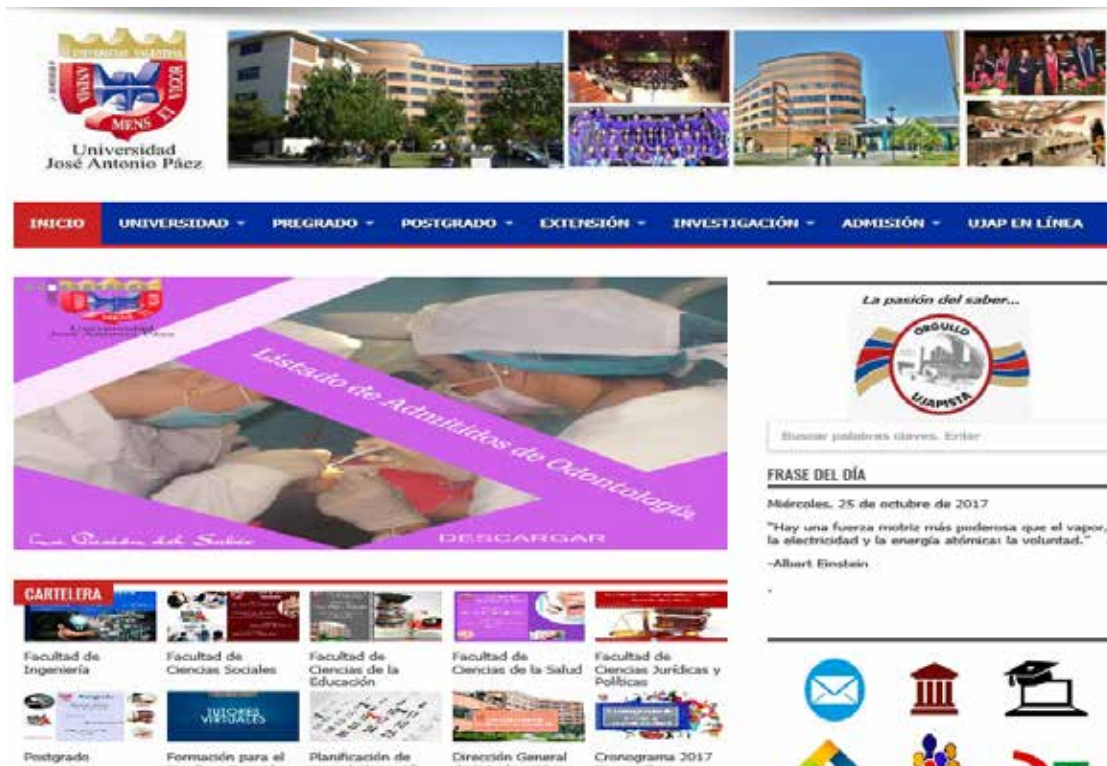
UNIVERSIDAD VALENCIANA
ANIMA
VIRTUS
MENS ET VIGOR

Universidad
José Antonio Páez

INICIO UNIVERSIDAD PREGRADO POSTGRADO EXTENSIÓN INVESTIGACIÓN ADMISIÓN UJAP EN LÍNEA

Universidad
José Antonio Páez

Listado de Admitidos de Odontología

La Pasión del Saber

DESCARGAR

La pasión del saber...

ORGULLO
UJAPISTA

Buscar palabras claves. Enter

FRASE DEL DÍA

Miércoles, 25 de octubre de 2017

"Hay una fuerza motriz más poderosa que el vapor, la electricidad y la energía atómica: la voluntad."

-Albert Einstein

CARTELERA

Facultad de Ingeniería

Facultad de Ciencias Sociales

Facultad de Ciencias de la Educación

Facultad de Ciencias de la Salud

Facultad de Ciencias Jurídicas y Políticas

TUTORES VIRTUALES

Postgrado

Formación para el

Planificación de

Dirección General

Cronograma 2017